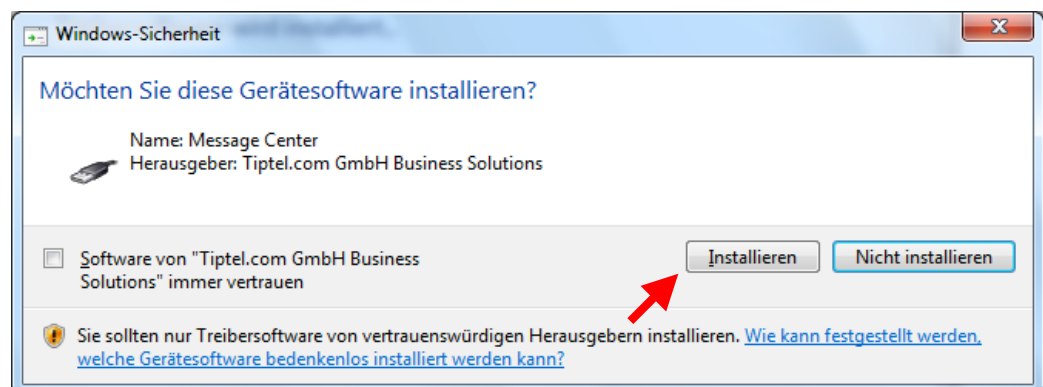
Windows-Sicherheit

X

Möchten Sie diese Gerätesoftware installieren?

Name: Message Center
Herausgeber: Tiptel.com GmbH Business Solutions

Software von "Tiptel.com GmbH Business Solutions" immer vertrauen

Installieren

Nicht installieren

Sie sollten nur Treibersoftware von vertrauenswürdigen Herausgebern installieren. Wie kann festgestellt werden, welche Gerätesoftware bedenkenlos installiert werden kann?